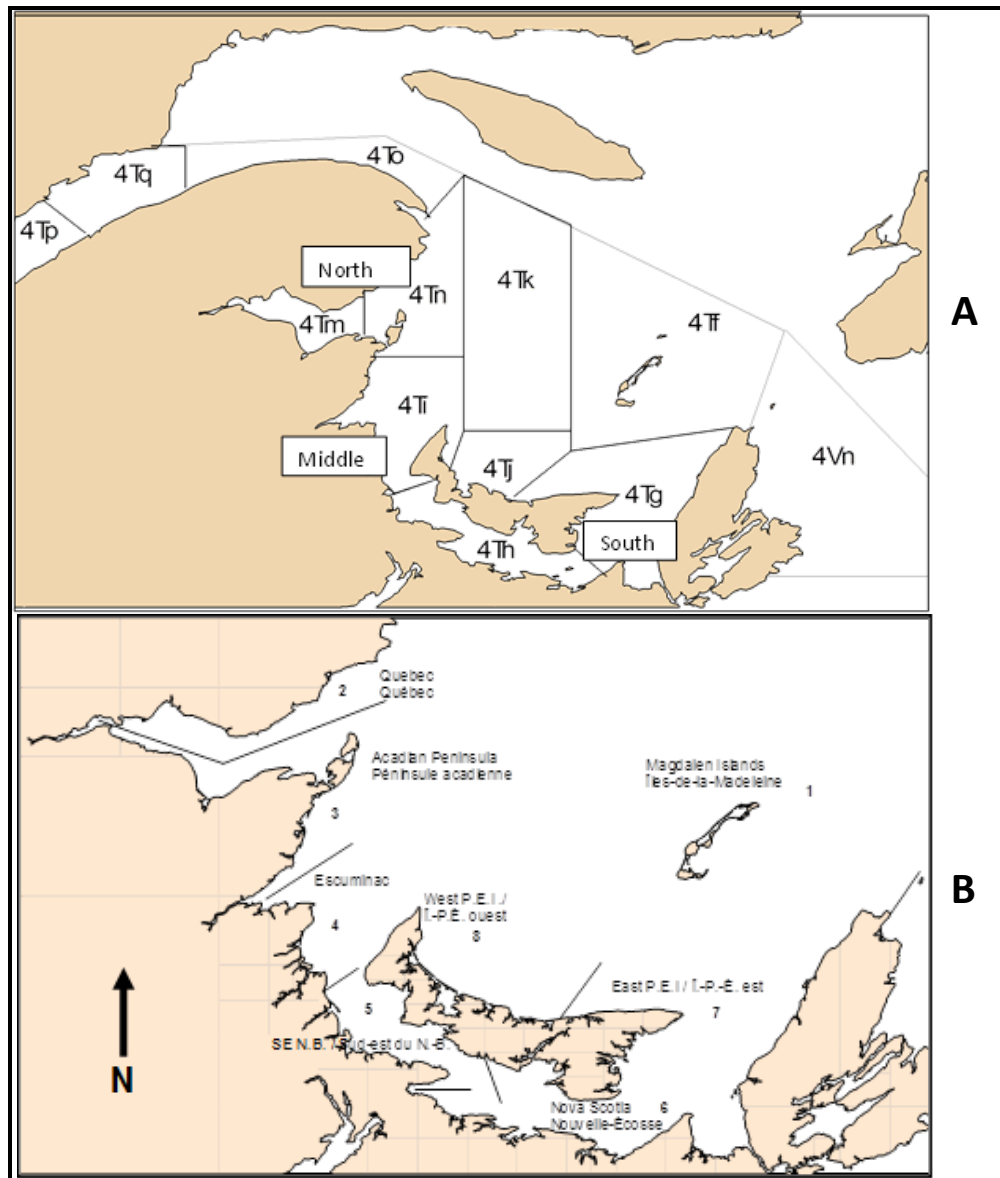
4To
4Tq
4Tp
North
4Tn
4Tk
4Tm
4Tf
A
4Ti
Middle
4Tj
4Vn
4Tg
4Th
South

Quebec
Québec
2
Acadian Peninsula
Péninsule acadienne
Magdalen Islands
Îles-de-la-Madeleine
1
3
Escuminac
West P.E.I. /
Î.-P.-É. ouest
8
4
B
East P.E.I / Î.-P.-É. est
7
5
SE N.B. / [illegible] du N.-B.
N
Nova Scotia
Nouvelle-Écosse
6